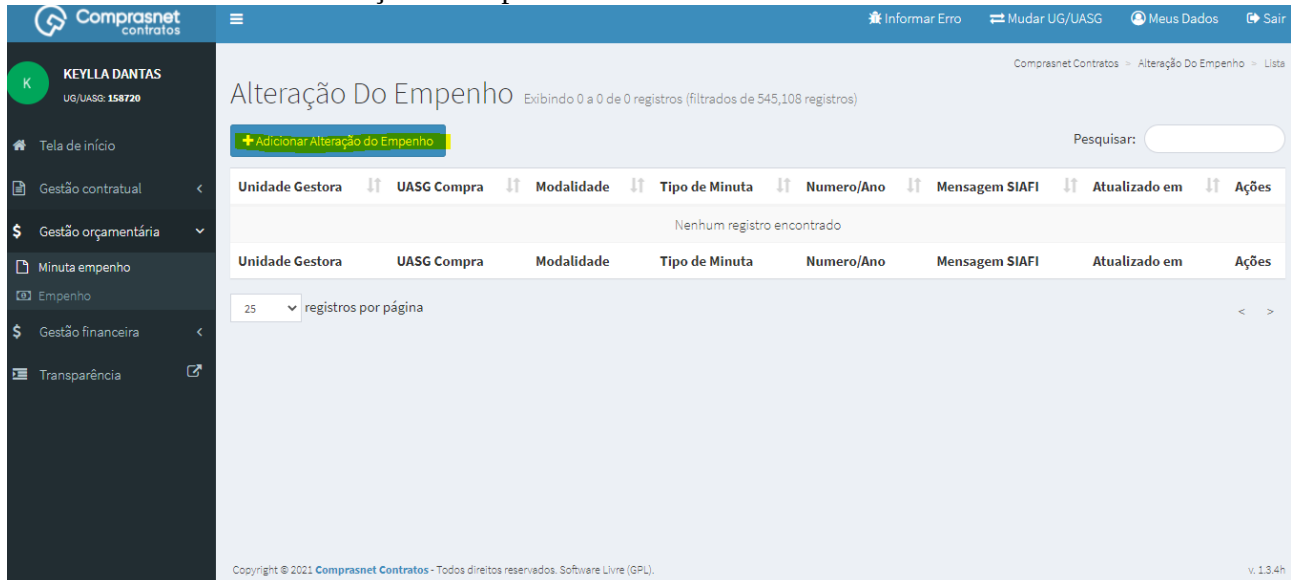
Comprasnet contratos

Informar Erro Mudar UG/UASG Meus Dados Sair

K KEYLLA DANTAS
UG/UASG: 158720

Tela de início
Gestão contratual
Gestão orçamentária
Minuta empenho
Empenho
Gestão financeira
Transparência

Comprasnet Contratos > Alteração Do Empenho > Lista

Alteração Do Empenho Exibindo 0 a 0 de 0 registros (filtrados de 545,108 registros)

+ Adicionar Alteração do Empenho

Pesquisar:

| Unidade Gestora | UASG Compra | Modalidade | Tipo de Minuta | Numero/Ano | Mensagem SIAFI | Atualizado em | Ações |
|---|---|---|---|---|---|---|---|
| Nenhum registro encontrado | | | | | | | |
| Unidade Gestora | UASG Compra | Modalidade | Tipo de Minuta | Numero/Ano | Mensagem SIAFI | Atualizado em | Ações |

25 registros por página

< >

Copyright © 2021 Comprasnet Contratos - Todos direitos reservados. Software Livre (GPL).

v. 1.3.4h